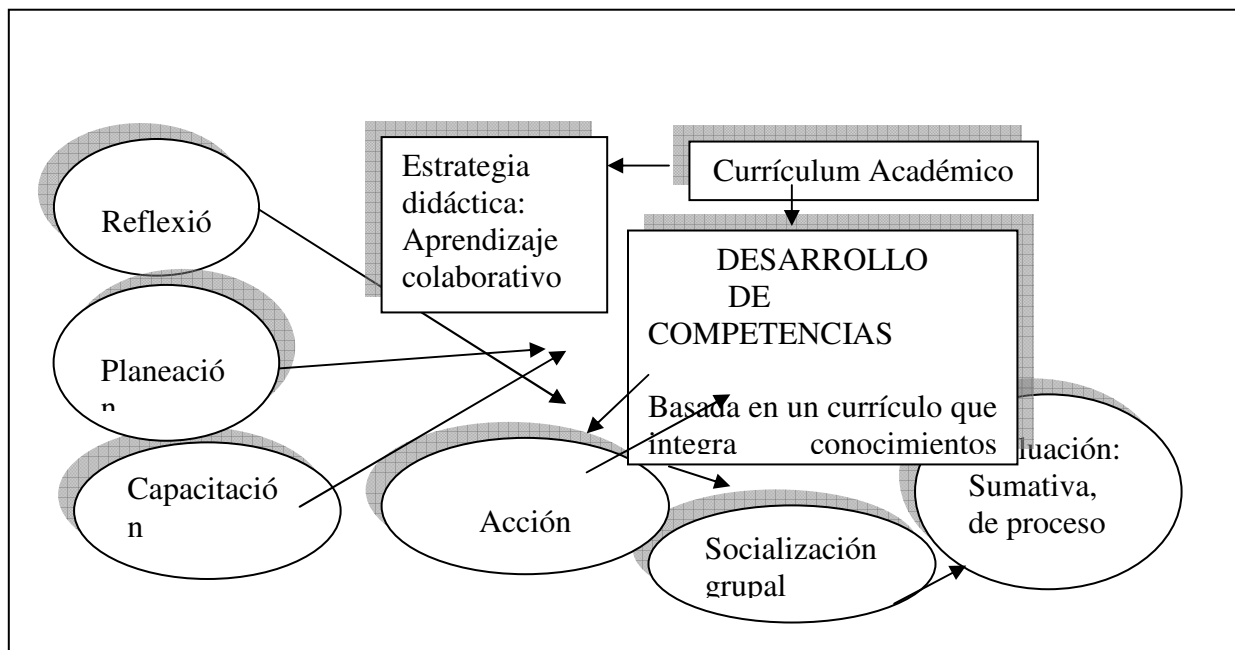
Estrategia didáctica: Aprendizaje colaborativo

Currículum Académico

Reflexió

DESARROLLO DE COMPETENCIAS

Basada en un currículo que integra conocimientos

Planeació n

Capacitació n

Acción

Socialización grupal

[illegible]luación: Sumativa, de proceso